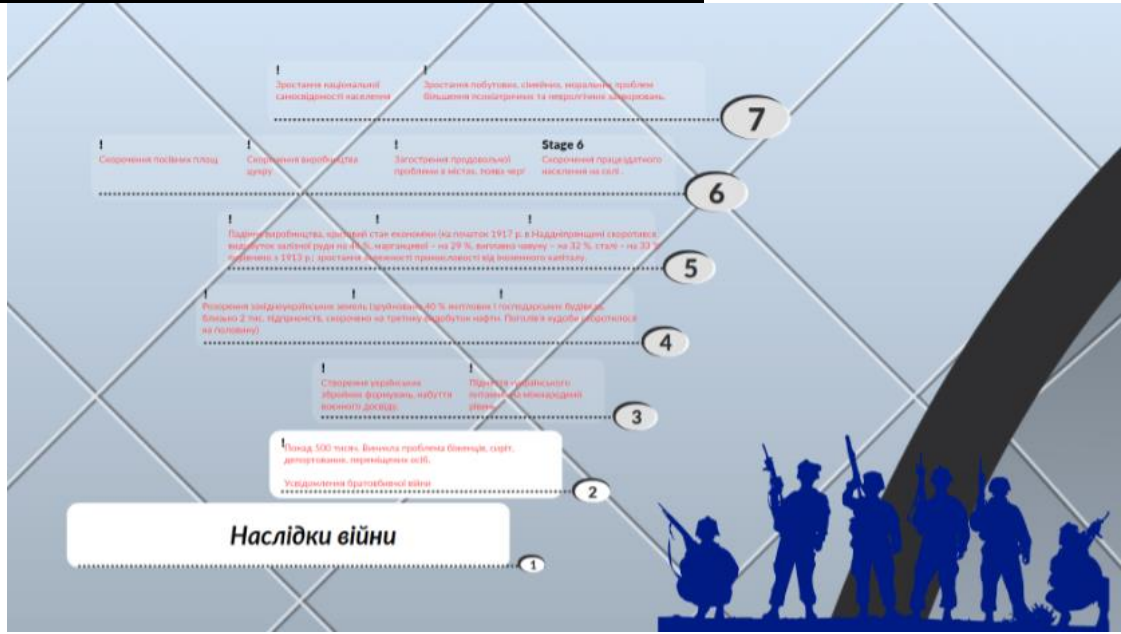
!
Зростання національної самосвідомості населення

!
Зростання побутових, сімейних, моральних проблем. Збільшення психіатричних та неврологічних захворювань.

7

!
Скорочення посівних площ

!
Скорочення виробництва цукру

!
Загострення продовольчої проблеми в містах, появи черг

Stage 6
Скорочення працездатного населення на селі

6

!
!
!
Падіння виробництва, кризовий стан економіки (на початок 1917 р. в Наддніпрянщині скоротився видобуток залізної руди на 41 %, марганцевої – на 29 %, виплавка чавуну – на 32 %, сталі – на 33 % порівняно з 1913 р.); зростання залежності промисловості від іноземного капіталу.

5

!
!
!
Розорення західноукраїнських земель (зруйновано 40 % житлових і господарських будівель, близько 2 тис. підприємств, скорочено на третину видобуток нафти. Поголів'я худоби скоротилося на половину)

4

!
Створення українських збройних формувань, набуття воєнного досвіду

!
Піднесення українського питання на міжнародний рівень

3

!
Понад 500 тисяч. Виникла проблема біженців, сиріт, депортованих, переміщених осіб.

Усвідомлення братовбивчої війни

2

Наслідки війни

1